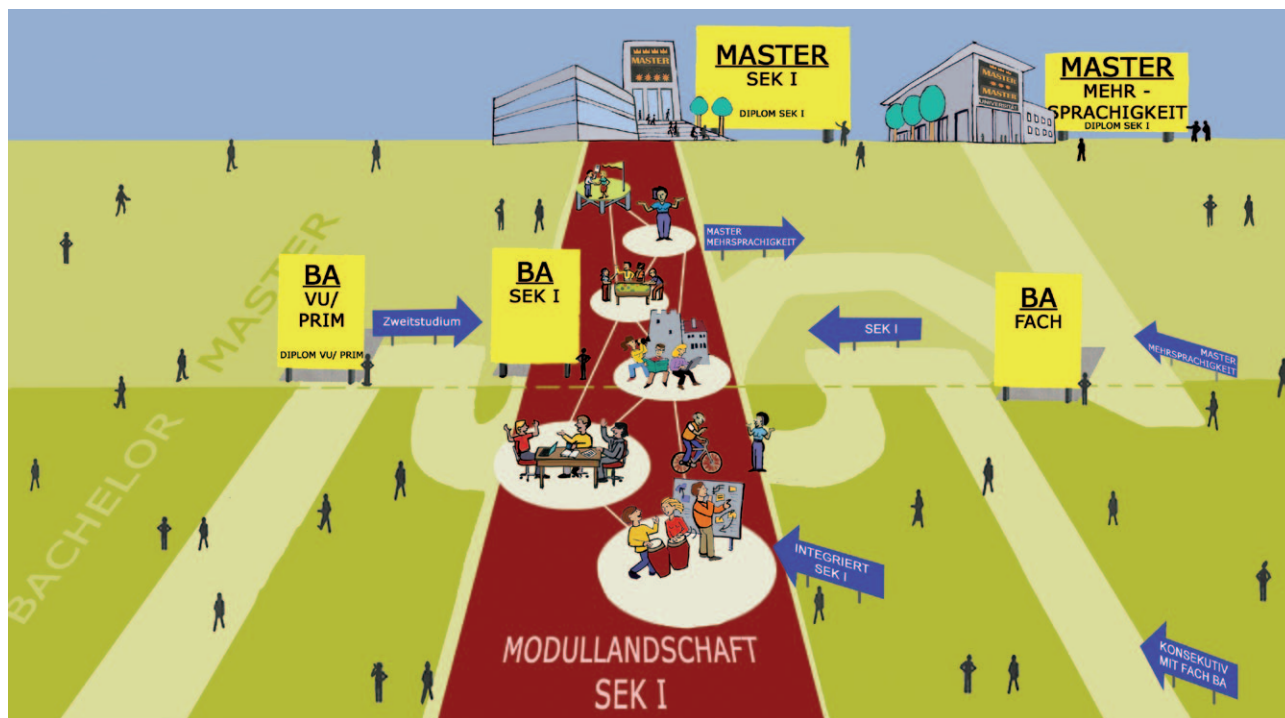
MASTER

MASTER
SEK I
DIPLOM SEK I

UNIVERSITÄT

MASTER
MEHR - SPRACHIGKEIT
DIPLOM SEK I

MASTER

MASTER MEHRSPRACHIGKEIT

BA
VU/
PRIM
DIPLOM VU/ PRIM

Zweitstudium

BA
SEK I

SEK I

BA
FACH

MASTER MEHRSPRACHIGKEIT

BACHELOR

INTEGRIERT SEK I

KONSEKUTIV MIT FACH BA

MODULLANDSCHAFT
SEK I